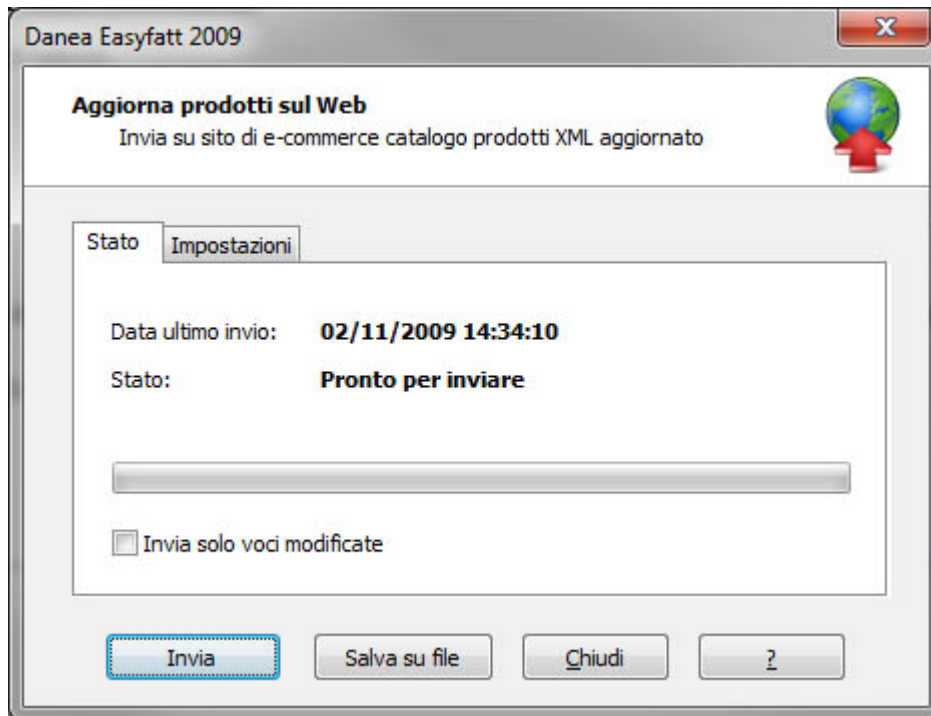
Danea Easyfatt 2009

**Aggiorna prodotti sul Web**
Invia su sito di e-commerce catalogo prodotti XML aggiornato

Stato | Impostazioni

Data ultimo invio: **02/11/2009 14:34:10**

Stato: **Pronto per inviare**

Invia solo voci modificate

Invia | Salva su file | Chiudi | ?